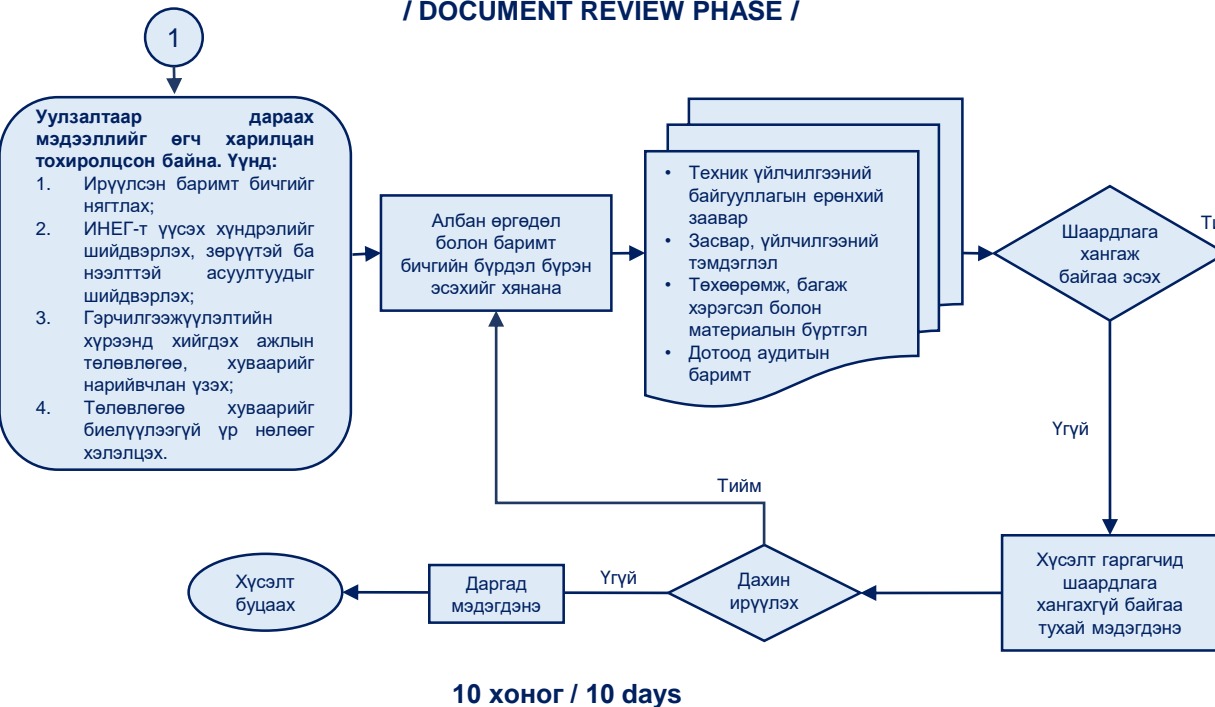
/ DOCUMENT REVIEW PHASE /

1

Уулзалтаар дараах мэдээллийг өгч харилцан тохиролцсон байна. Үүнд:
1. Ирүүлсэн баримт бичгийг нягтлах;
2. ИНЕГ-т үүсэх хүндрэлийг шийдвэрлэх, зөрүүтэй ба нээлттэй асуултуудыг шийдвэрлэх;
3. Гэрчилгээжүүлэлтийн хүрээнд хийгдэх ажлын төлөвлөгөө, хуваарийг нарийвчлан үзэх;
4. Төлөвлөгөө хуваарийг биелүүлээгүй үр нөлөөг хэлэлцэх.

Албан өргөдөл болон баримт бичгийн бүрдэл бүрэн эсэхийг хянана

• Техник үйлчилгээний байгууллагын ерөнхий заавар
• Засвар, үйлчилгээний тэмдэглэл
• Төхөөрөмж, багаж хэрэгсэл болон материалын бүртгэл
• Дотоод аудитын баримт

Шаардлага хангаж байгаа эсэх

Ти

Үгүй

Тийм

Хүсэлт гаргагчид шаардлага хангахгүй байгаа тухай мэдэгдэнэ

Дахин ирүүлэх

Үгүй

Даргад мэдэгдэнэ

Хүсэлт буцаах

10 хоног / 10 days